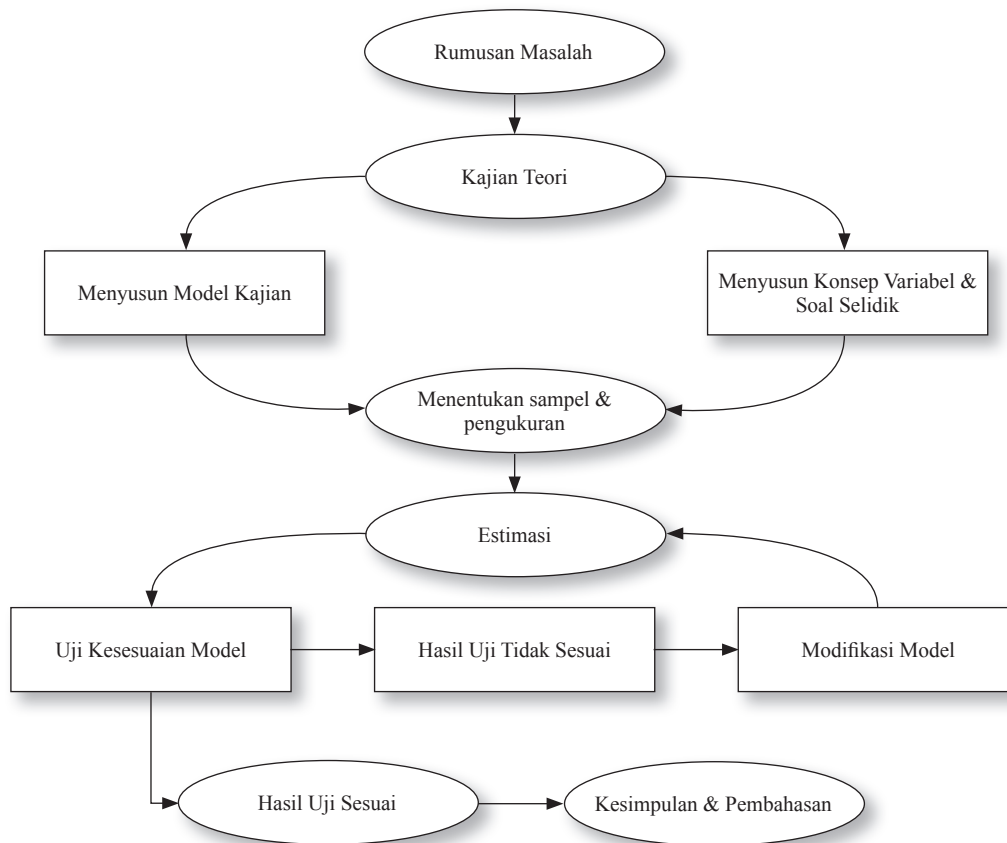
Rumusan Masalah

Kajian Teori

Menyusun Model Kajian

Menyusun Konsep Variabel & Soal Selidik

Menentukan sampel & pengukuran

Estimasi

Uji Kesesuaian Model

Hasil Uji Tidak Sesuai

Modifikasi Model

Hasil Uji Sesuai

Kesimpulan & Pembahasan